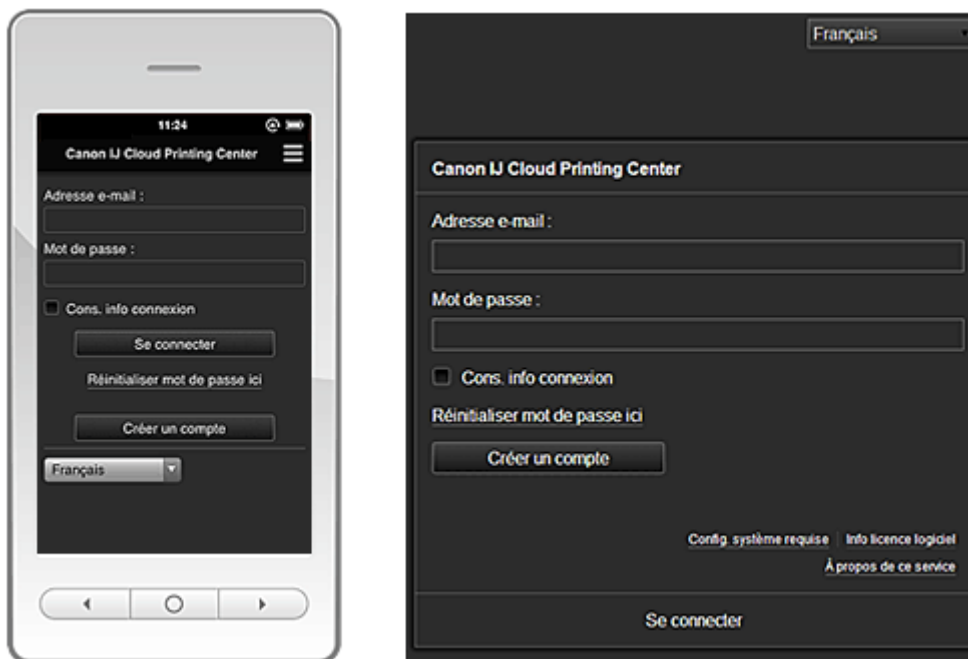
11:24

Canon IJ Cloud Printing Center

Adresse e-mail :

Mot de passe :

Cons. info connexion

Se connecter

Réinitialiser mot de passe ici

Créer un compte

Français

Français

Canon IJ Cloud Printing Center

Adresse e-mail :

Mot de passe :

Cons. info connexion

Réinitialiser mot de passe ici

Créer un compte

Config. système requise

Info licence logiciel

À propos de ce service

Se connecter